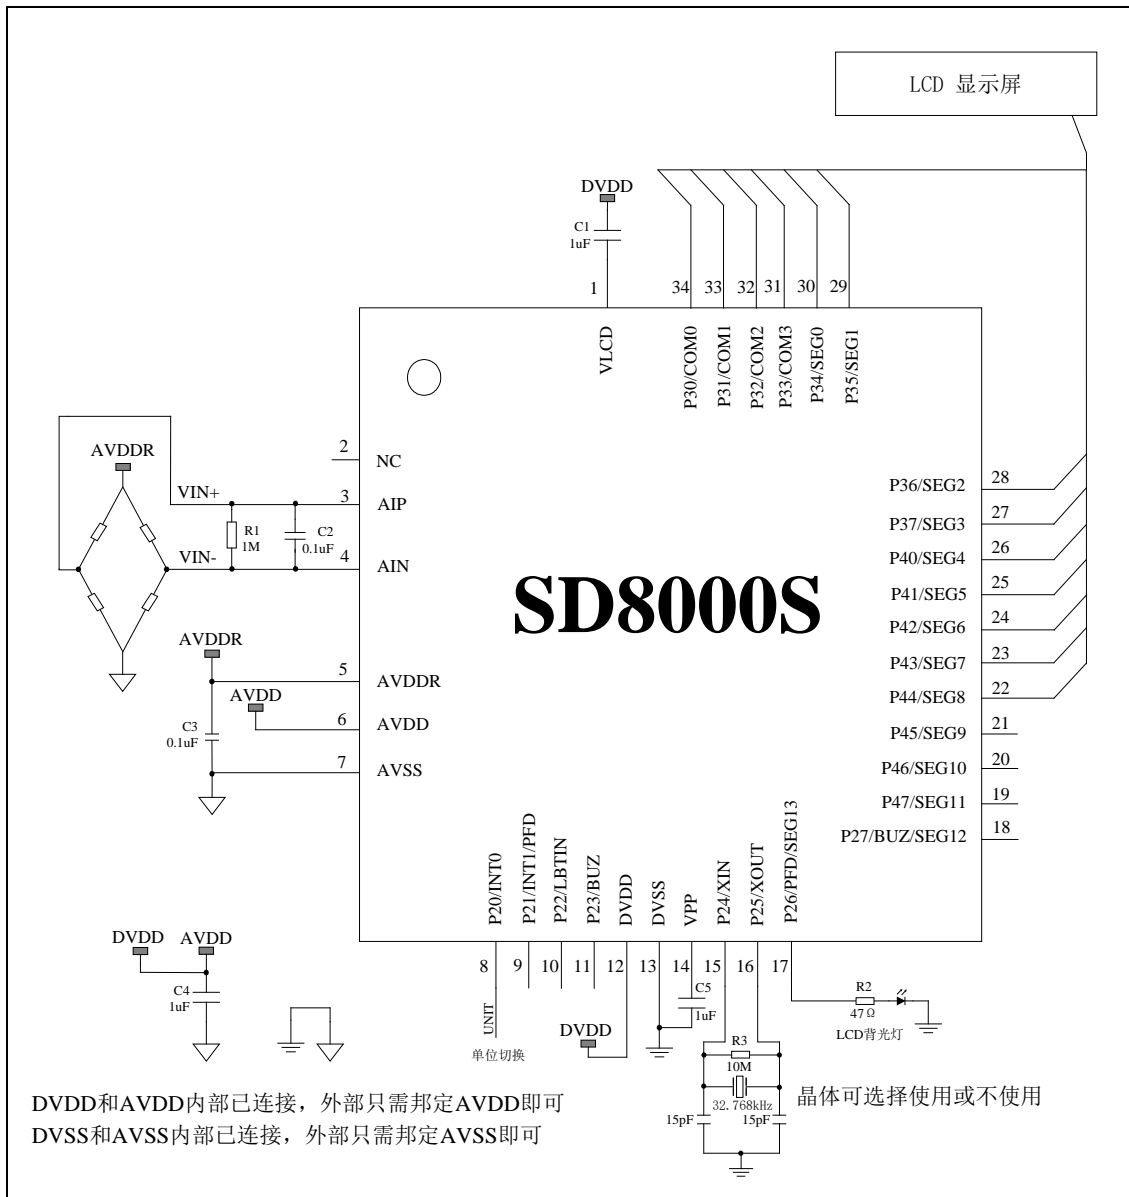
LCD 显示屏

DVDD

C1
1uF

1 34 33 32 31 30 29

VLCD P30/COM0 P31/COM1 P32/COM2 P33/COM3 P34/SEG0 P35/SEG1

AVDDR

2 NC

VIN+ 3 AIP

R1 1M

C2 0.1uF

VIN- 4 AIN

SD8000S

P36/SEG2 28
P37/SEG3 27
P40/SEG4 26
P41/SEG5 25
P42/SEG6 24
P43/SEG7 23
P44/SEG8 22
P45/SEG9 21
P46/SEG10 20
P47/SEG11 19
P27/BUZ/SEG12 18

AVDDR

5 AVDDR

AVDD

6 AVDD

C3 0.1uF

7 AVSS

P20/INT0 P21/INT1/PFD P22/LBTIN P23/BUZ DVDD DVSS VPP P24/XIN P25/XOUT P26/PFD/SEG13

8 9 10 11 12 13 14 15 16 17

DVDD AVDD

C4 1uF

UNIT

单位切换

DVDD

C5 1uF

R3 10M

32.768kHz

15pF 15pF

R2 47Ω

LCD背光灯

晶体可选择使用或不使用

DVDD和AVDD内部已连接，外部只需邦定AVDD即可
DVSS和AVSS内部已连接，外部只需邦定AVSS即可